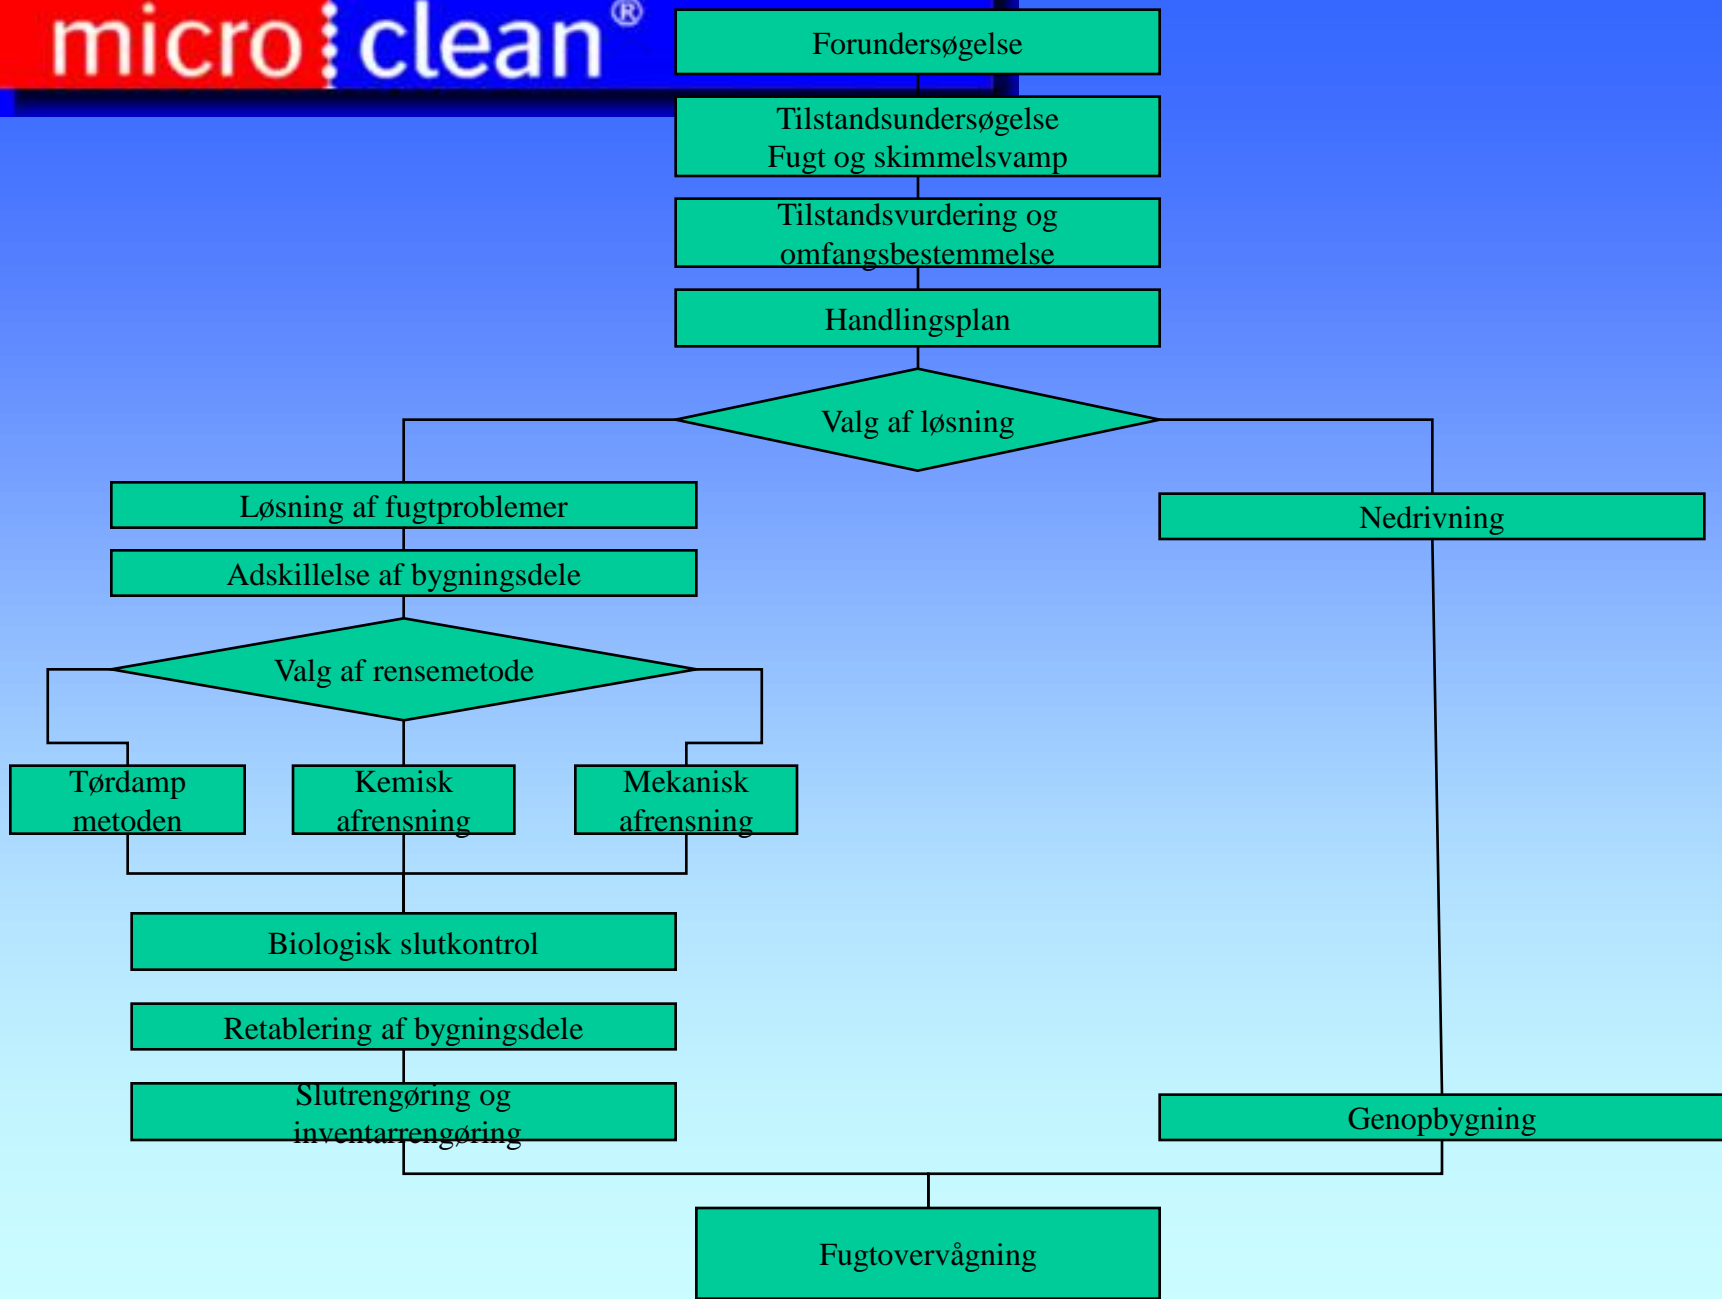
micro clean®

Forundersøgelse

Tilstandsundersøgelse
Fugt og skimmelsvamp

Tilstandsvurdering og omfangsbestemmelse

Handlingsplan

Valg af løsning

Løsning af fugtproblemer

Adskillelse af bygningsdele

Valg af rensemetode

Tørdamp metoden

Kemisk afrensning

Mekanisk afrensning

Biologisk slutkontrol

Retablering af bygningsdele

Slutrengøring og inventarrengøring

Nedrivning

Genopbygning

Fugtovervågning